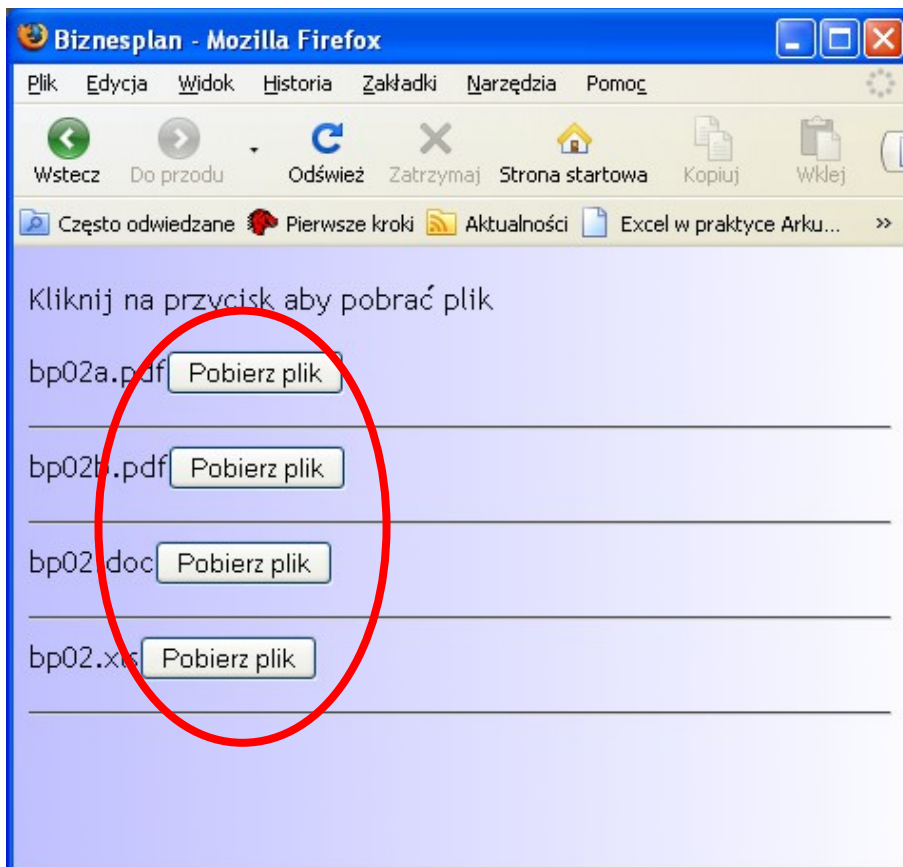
Biznesplan - Mozilla Firefox

Plik Edycja Widok Historia Zakładki Narzędzia Pomoc

Wstecz Do przodu Odśwież Zatrzymaj Strona startowa Kopiuj Wklej

Często odwiedzane Pierwsze kroki Aktualności Excel w praktyce Arku... »

Kliknij na przycisk aby pobrać plik

bp02a.pdf Pobierz plik

bp02b.pdf Pobierz plik

bp02.doc Pobierz plik

bp02.xls Pobierz plik